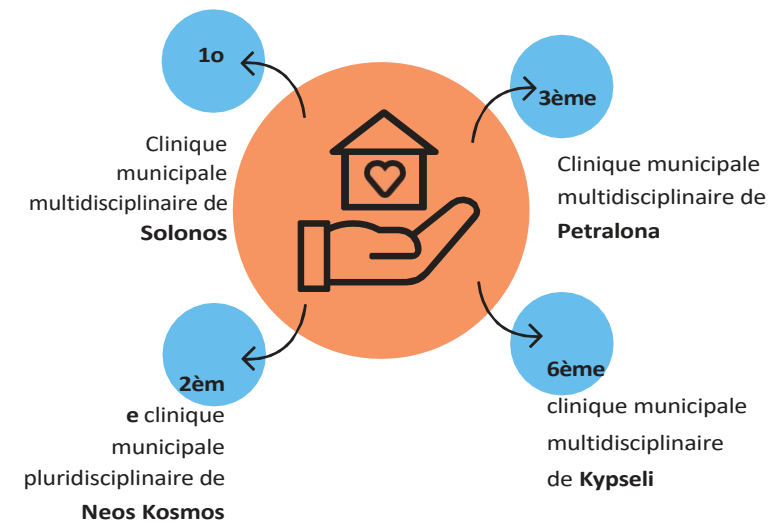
1o

Clinique municipale multidisciplinaire de **Solonos**

3ème

Clinique municipale multidisciplinaire de **Petralona**

2èm

**e** clinique municipale pluridisciplinaire de **Neos Kosmos**

6ème

clinique municipale multidisciplinaire de **Kypseli**